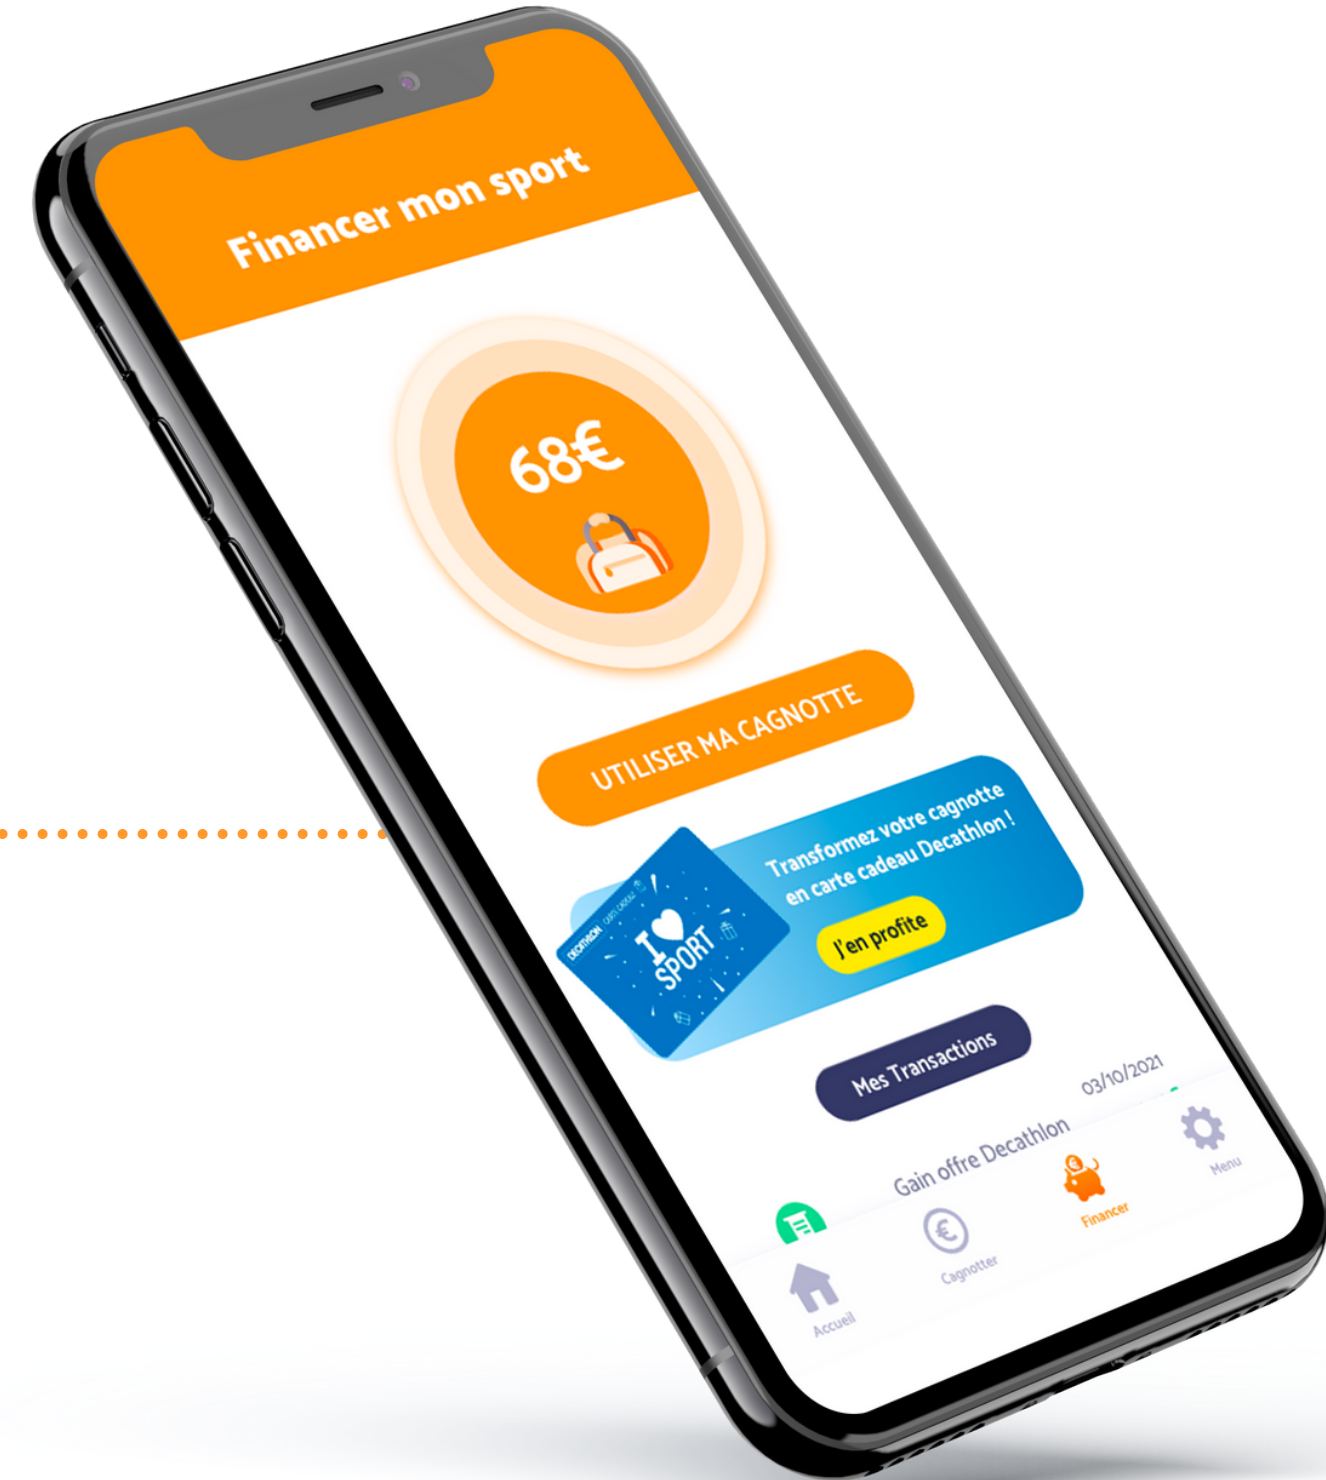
Financer mon sport

68€

UTILISER MA CAGNOTTE

DECATHLON CARTE CADEAU

I ♥ SPORT

Transformez votre cagnotte en carte cadeau Decathlon !

J'en profite

Mes Transactions

03/10/2021

Gain offre Decathlon

Accueil

Cagnotter

Financer

Menu